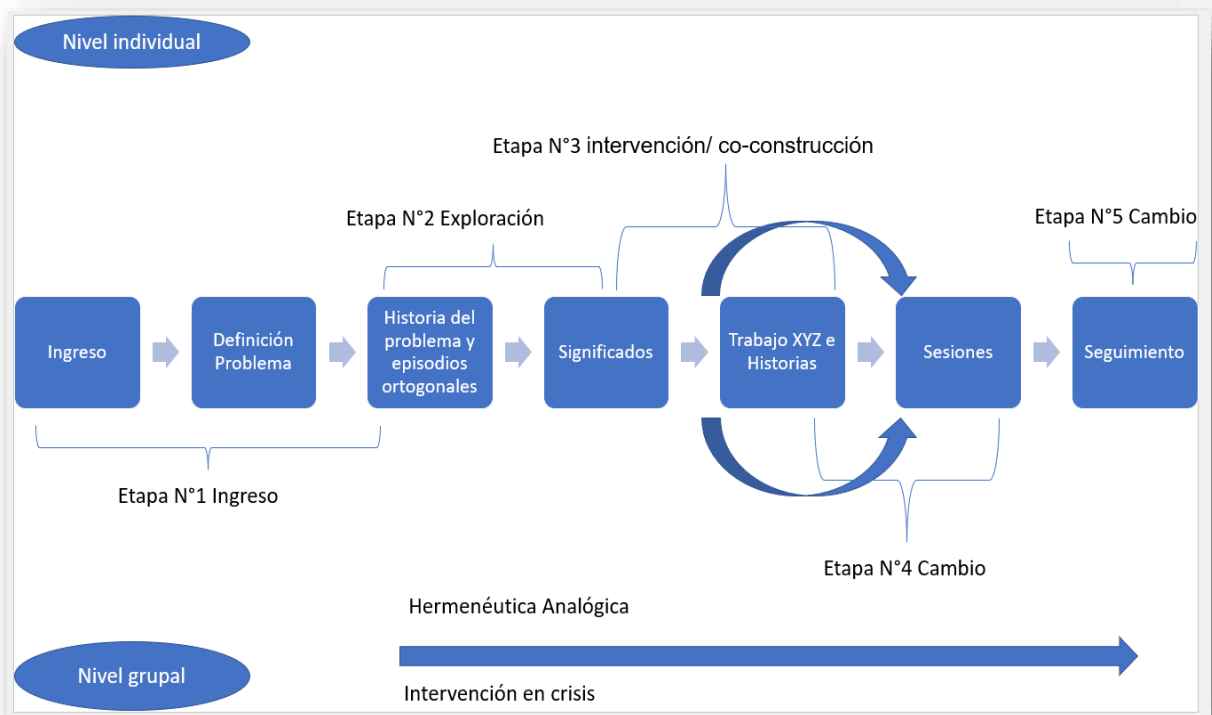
Nivel individual

Etapa N°3 intervención/ co-construcción

Etapa N°2 Exploración

Etapa N°5 Cambio

Ingreso

Definición Problema

Historia del problema y episodios ortogonales

Significados

Trabajo XYZ e Historias

Sesiones

Seguimiento

Etapa N°1 Ingreso

Etapa N°4 Cambio

Hermenéutica Analógica

Nivel grupal

Intervención en crisis